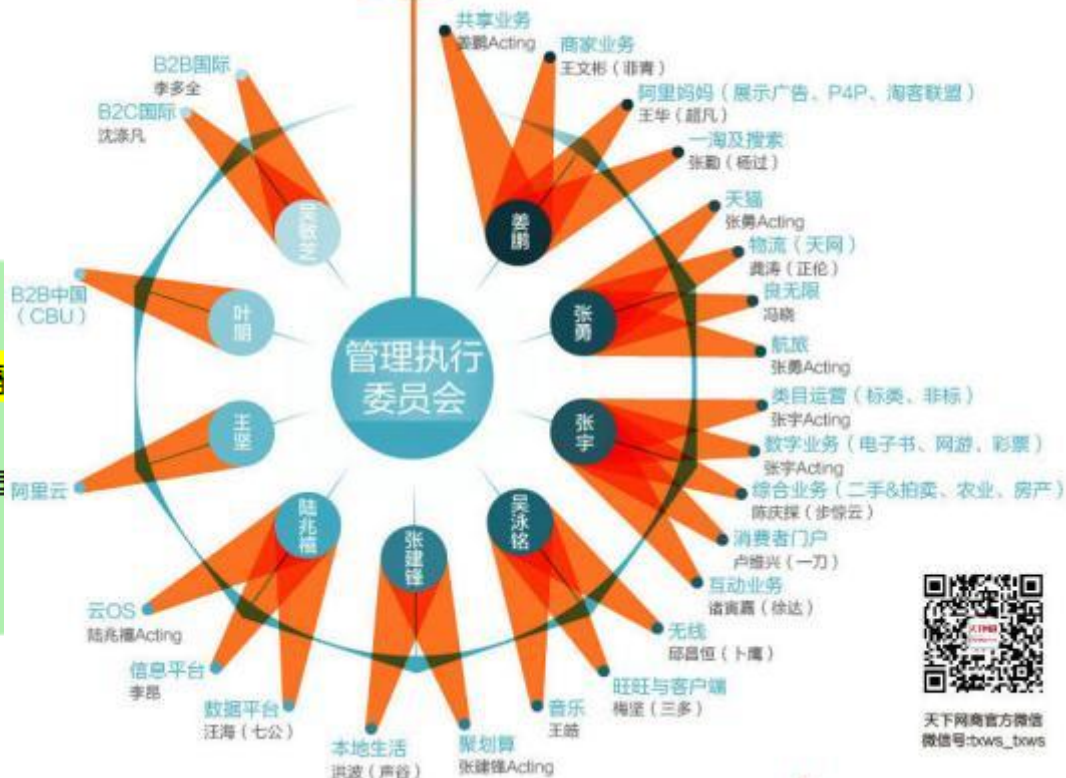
共享业务
姜鹏Acting
商家业务
王文彬（菲青）
阿里妈妈（展示广告、P4P、淘客联盟）
王华（超凡）
一淘及搜索
张勤（杨过）
姜鹏
天猫
张勇Acting
物流（天网）
龚涛（正伦）
良无限
冯晓
张勇
航旅
张勇Acting
类目运营（标类、非标）
张宇Acting
张宇
数字业务（电子书、网游、彩票）
张宇Acting
综合业务（二手&拍卖、农业、房产）
陈庆探（步惊云）
消费者门户
卢维兴（一刀）
互动业务
诸寅嘉（徐达）
吴泳铭
无线
邱昌恒（卜鹰）
旺旺与客户端
梅坚（三多）
音乐
王皓
聚划算
张建锋Acting
张建锋
本地生活
洪波（声谷）
数据平台
汪海（七公）
陆兆禧
信息平台
李昂
云OS
陆兆禧Acting
阿里云
王坚
B2B中国（CBU）
叶朋
吴敏芝
B2C国际
沈涤凡
B2B国际
李多全
管理执行委员会
天下网商官方微信
微信号:txws_txws